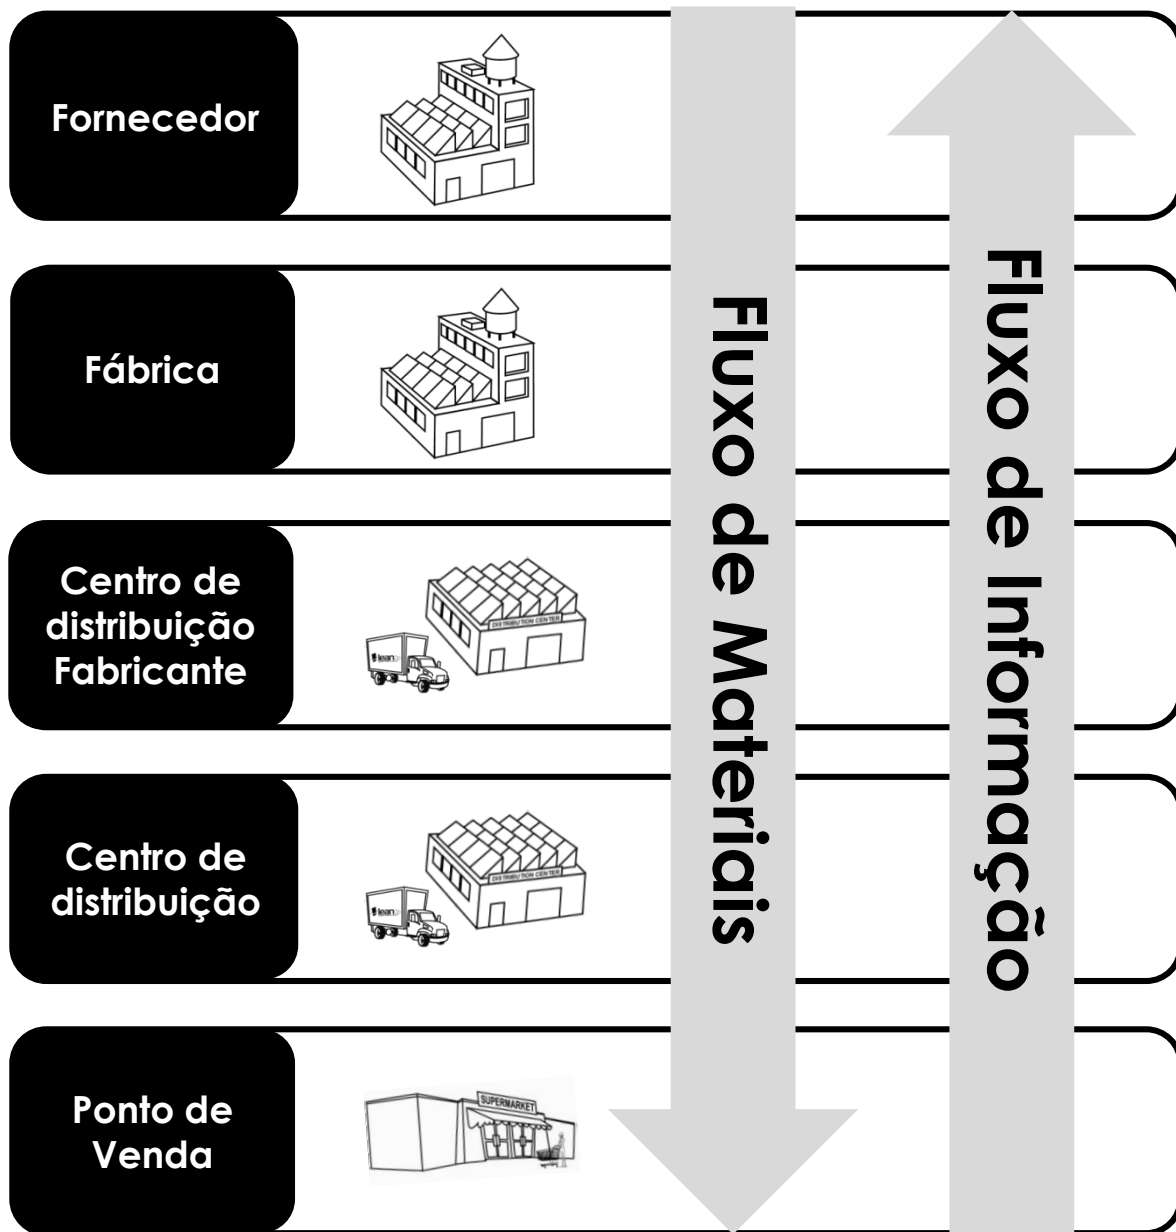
Fornecedor

Fábrica

Centro de distribuição Fabricante

DISTRIBUTION CENTER

lean

Centro de distribuição

DISTRIBUTION CENTER

lean

Ponto de Venda

SUPERMARKET

Fluxo de Materiais

Fluxo de Informação